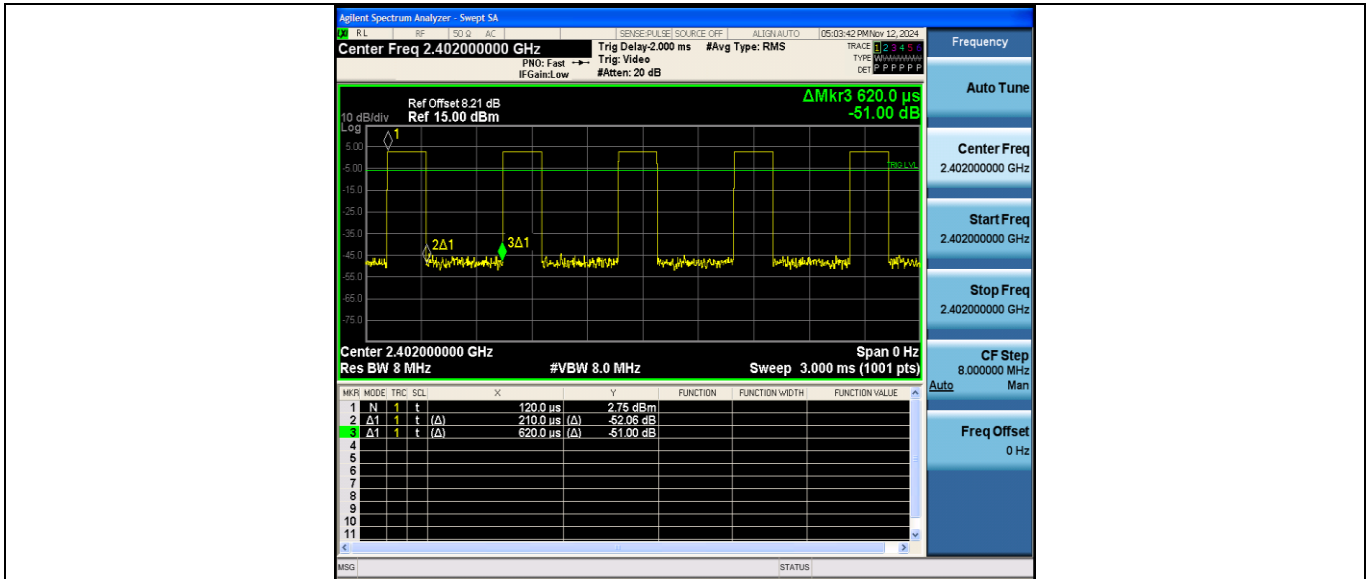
Agilent Spectrum Analyzer - Swept SA

RL RF 50 Ω AC SENSE:PULSE SOURCE OFF ALIGN AUTO 05:03:42 PM Nov 12, 2024

Center Freq 2.402000000 GHz

PNO: Fast IFGain:Low

Trig Delay-2.000 ms Trig: Video #Atten: 20 dB

#Avg Type: RMS

TRACE 1 2 3 4 5 6 TYPE DET P P P P P P

Frequency

10 dB/div Log

Ref Offset 8.21 dB Ref 15.00 dBm

ΔMkr3 620.0 µs -51.00 dB

5.00 -5.00 -15.0 -25.0 -35.0 -45.0 -55.0 -65.0 -75.0

1 2Δ1 3Δ1 TRIG LVL

Center 2.402000000 GHz Res BW 8 MHz

#VBW 8.0 MHz

Span 0 Hz Sweep 3.000 ms (1001 pts)

| MKR | MODE | TRC | SCL | X | | Y | FUNCTION | FUNCTION WIDTH | FUNCTION VALUE |
|---|---|---|---|---|---|---|---|---|---|
| 1 | N | 1 | t | | 120.0 µs | 2.75 dBm | | | |
| 2 | Δ1 | 1 | t | (Δ) | 210.0 µs | (Δ) -52.06 dB | | | |
| 3 | Δ1 | 1 | t | (Δ) | 620.0 µs | (Δ) -51.00 dB | | | |
| 4 | | | | | | | | | |
| 5 | | | | | | | | | |
| 6 | | | | | | | | | |
| 7 | | | | | | | | | |
| 8 | | | | | | | | | |
| 9 | | | | | | | | | |
| 10 | | | | | | | | | |
| 11 | | | | | | | | | |

Auto Tune

Center Freq 2.402000000 GHz

Start Freq 2.402000000 GHz

Stop Freq 2.402000000 GHz

CF Step 8.000000 MHz Auto Man

Freq Offset 0 Hz

MSG STATUS